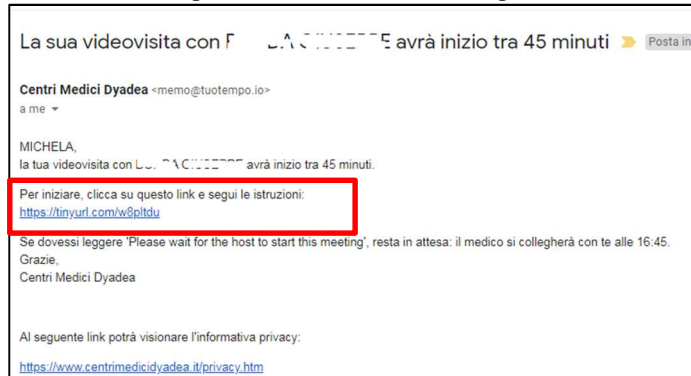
La sua videovisita con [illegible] avrà inizio tra 45 minuti

Posta in

Centri Medici Dyadea <memo@tuotempo.io>

a me

MICHELA,
la tua videovisita con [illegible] avrà inizio tra 45 minuti.

Per iniziare, clicca su questo link e segui le istruzioni:
https://tinyurl.com/w8pltdu

Se dovessi leggere 'Please wait for the host to start this meeting', resta in attesa: il medico si collegherà con te alle 16:45.
Grazie,
Centri Medici Dyadea

Al seguente link potrà visionare l'informativa privacy:

https://www.centrimedicidyadea.it/privacy.htm